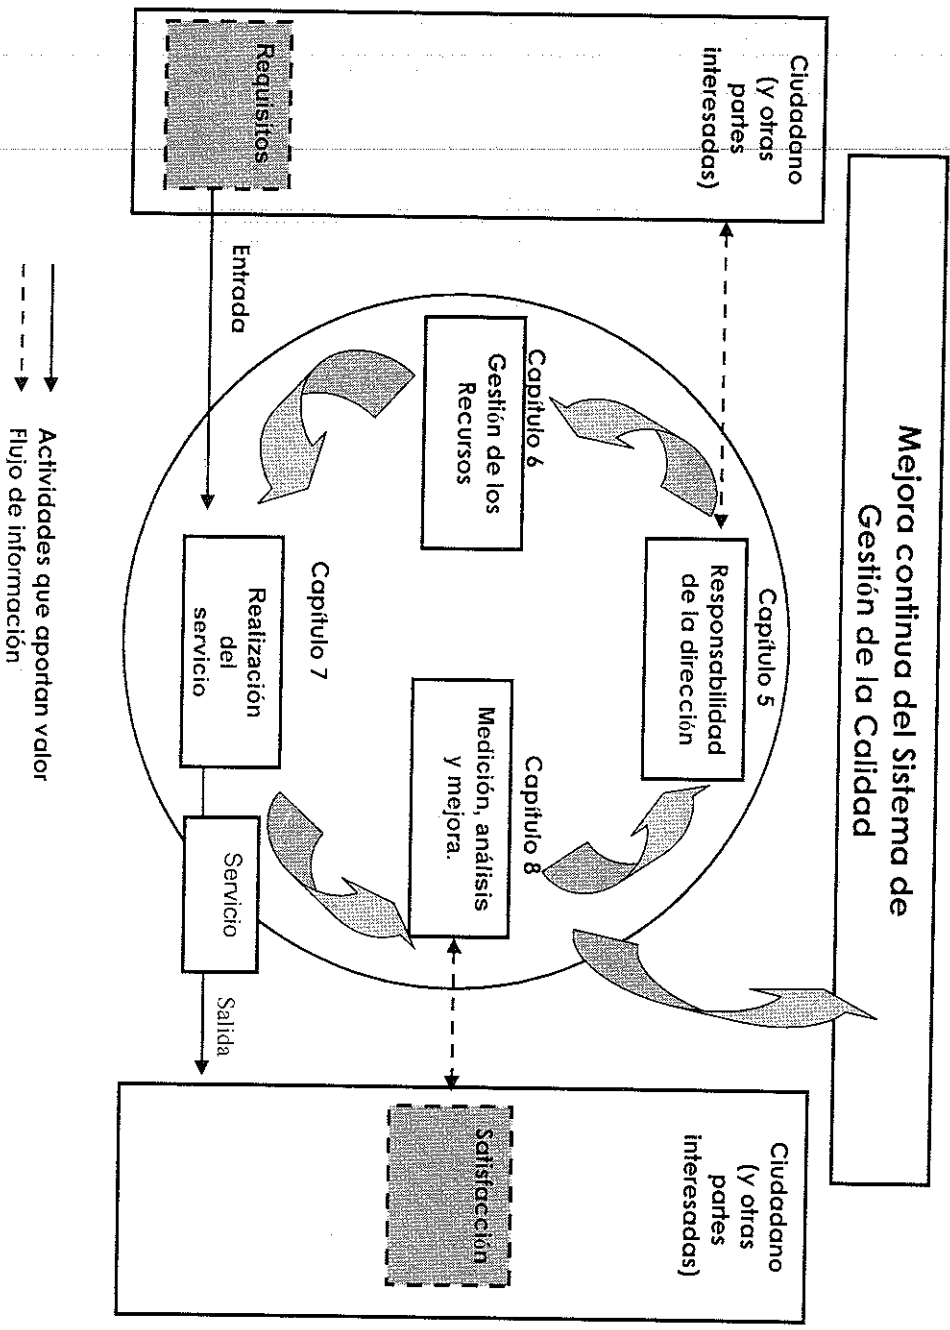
Mejora continua del Sistema de Gestión de la Calidad

Ciudadano (y otras partes interesadas)

Requisitos

Entrada

Capítulo 6
Gestión de los Recursos

Capítulo 5
Responsabilidad de la dirección

Capítulo 7
Realización del servicio

Capítulo 8
Medición, análisis y mejora.

Servicio

Salida

Ciudadano (y otras partes interesadas)

Satisfacción

Actividades que aportan valor
Flujo de información